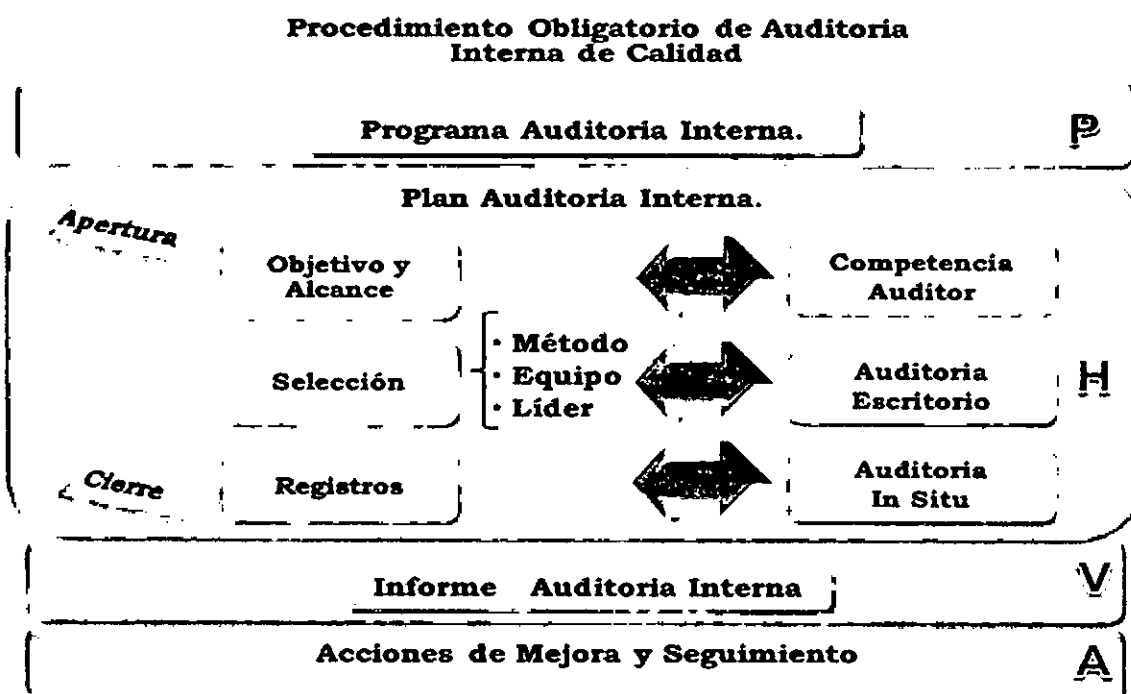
Procedimiento Obligatorio de Auditoria Interna de Calidad

Programa Auditoria Interna.

P

Plan Auditoria Interna.

Apertura

Objetivo y Alcance

Competencia Auditor

Selección

· Método
· Equipo
· Líder

Auditoria Escritorio

H

Cierre

Registros

Auditoria In Situ

Informe Auditoria Interna

V

Acciones de Mejora y Seguimiento

A